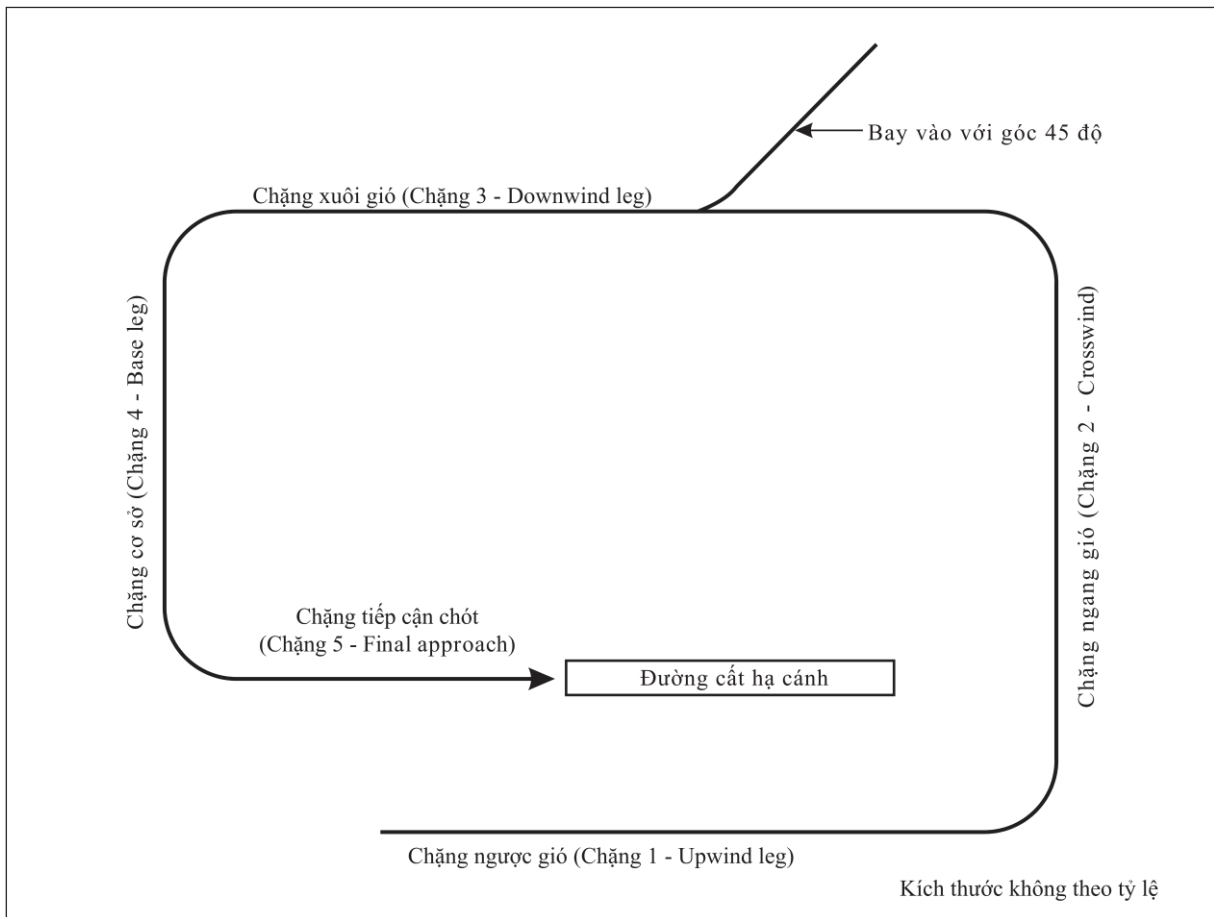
Bay vào với góc 45 độ

Chặng xuôi gió (Chặng 3 - Downwind leg)

Chặng cơ sở (Chặng 4 - Base leg)

Chặng ngang gió (Chặng 2 - Crosswind)

Chặng tiếp cận chót
(Chặng 5 - Final approach)

Đường cất hạ cánh

Chặng ngược gió (Chặng 1 - Upwind leg)

Kích thước không theo tỷ lệ